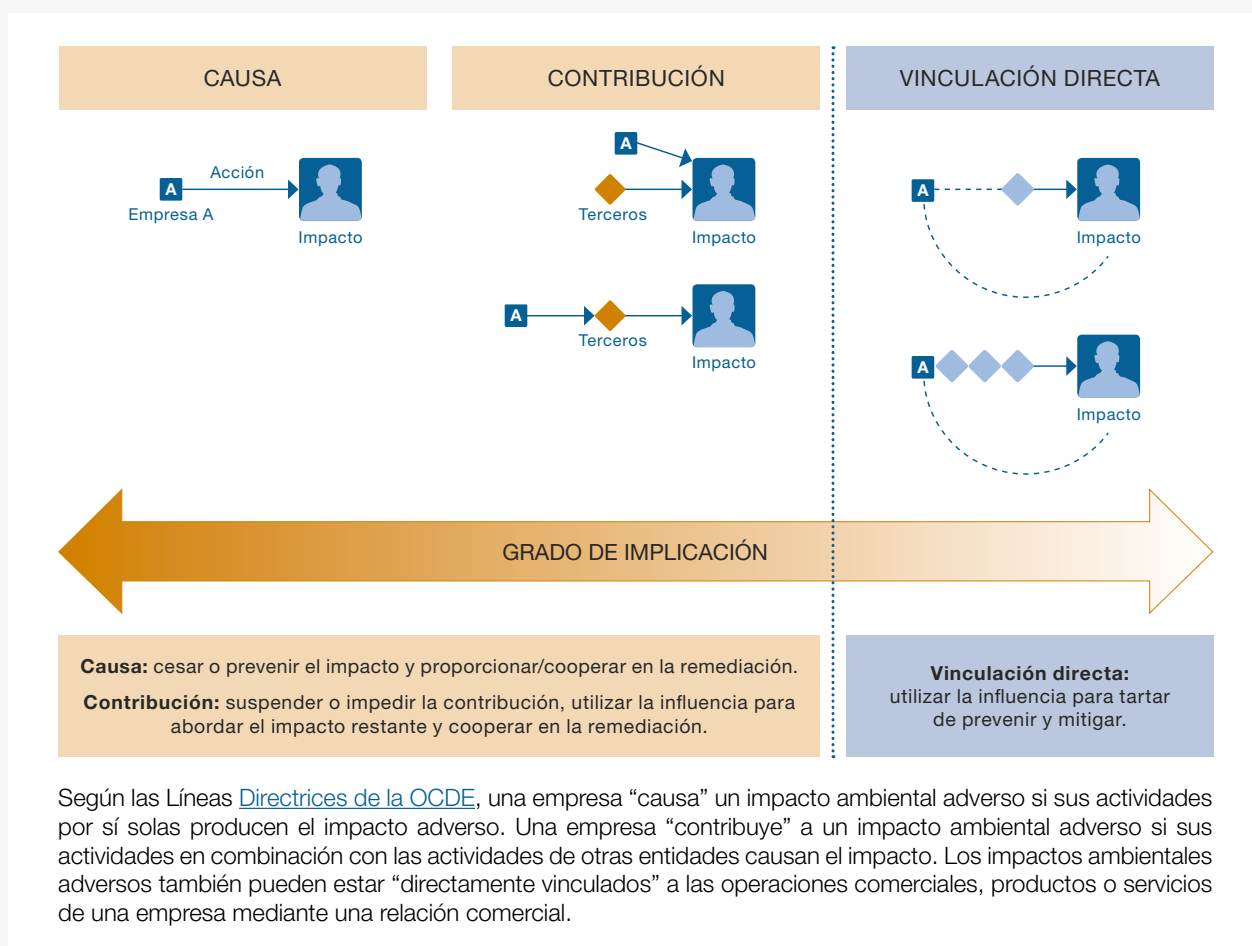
CAUSA

CONTRIBUCIÓN

VINCULACIÓN DIRECTA

A
Acción
Empresa A
Impacto

A
Terceros
Impacto

A
Terceros
Impacto

A
Impacto

A
Impacto

GRADO DE IMPLICACIÓN

**Causa:** cesar o prevenir el impacto y proporcionar/cooperar en la remediación.

**Contribución:** suspender o impedir la contribución, utilizar la influencia para abordar el impacto restante y cooperar en la remediación.

**Vinculación directa:** utilizar la influencia para tartar de prevenir y mitigar.

Según las Líneas Directrices de la OCDE, una empresa “causa” un impacto ambiental adverso si sus actividades por sí solas producen el impacto adverso. Una empresa “contribuye” a un impacto ambiental adverso si sus actividades en combinación con las actividades de otras entidades causan el impacto. Los impactos ambientales adversos también pueden estar “directamente vinculados” a las operaciones comerciales, productos o servicios de una empresa mediante una relación comercial.